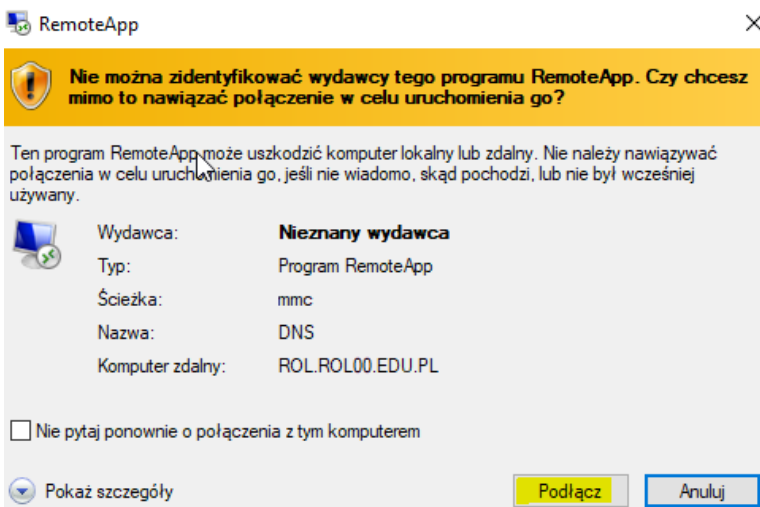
RemoteApp

Nie można zidentyfikować wydawcy tego programu RemoteApp. Czy chcesz mimo to nawiązać połączenie w celu uruchomienia go?

Ten program RemoteApp może uszkodzić komputer lokalny lub zdalny. Nie należy nawiązywać połączenia w celu uruchomienia go, jeśli nie wiadomo, skąd pochodzi, lub nie był wcześniej używany.

| | |
|---|---|
| Wydawca: | **Nieznany wydawca** |
| Typ: | Program RemoteApp |
| Ścieżka: | mmc |
| Nazwa: | DNS |
| Komputer zdalny: | ROL.ROL00.EDU.PL |

Nie pytaj ponownie o połączenia z tym komputerem

Pokaż szczegóły

Podłącz

Anuluj